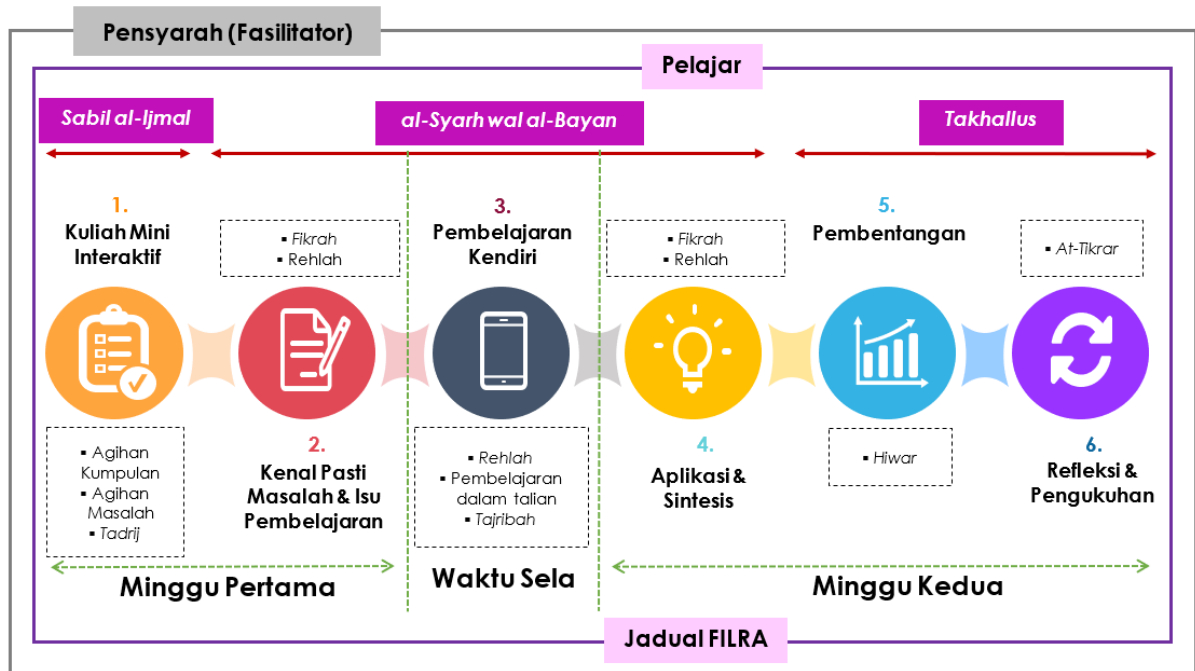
Pensyarah (Fasilitator)

Pelajar

Sabil al-Ijmal

al-Syarh wal al-Bayan

Takhallus

1.
Kuliah Mini Interaktif

▪ Fikrah
▪ Rehlah

3.
Pembelajaran Kendiri

▪ Fikrah
▪ Rehlah

5.
Pembentangan

▪ At-Tikrar

▪ Agihan Kumpulan
▪ Agihan Masalah
▪ Tadrij

2.
Kenal Pasti Masalah & Isu Pembelajaran

▪ Rehlah
▪ Pembelajaran dalam talian
▪ Tajribah

4.
Aplikasi & Sintesis

▪ Hiwar

6.
Refleksi & Pengukuhan

Minggu Pertama

Waktu Sela

Minggu Kedua

Jadual FILRA